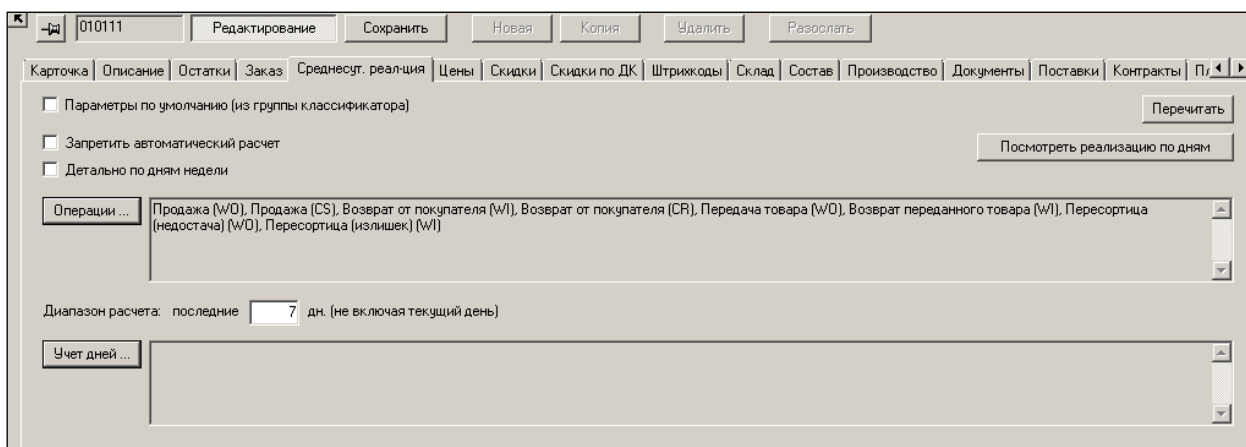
010111 Редактирование Сохранить Новая Копия Удалить Разослать

Карточка | Описание | Остатки | Заказ | Среднесут. реал-ция | Цены | Скидки | Скидки по ДК | Штрихкоды | Склад | Состав | Производство | Документы | Поставки | Контракты | П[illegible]

Параметры по умолчанию (из группы классификатора)

Перечитать

Запретить автоматический расчет

Посмотреть реализацию по дням

Детально по дням недели

Операции ...

Продажа (WO), Продажа (CS), Возврат от покупателя (WI), Возврат от покупателя (CR), Передача товара (WO), Возврат переданного товара (WI), Пересортица (недостача) (WO), Пересортица (излишек) (WI)

Диапазон расчета: последние 7 дн. (не включая текущий день)

Учет дней ...